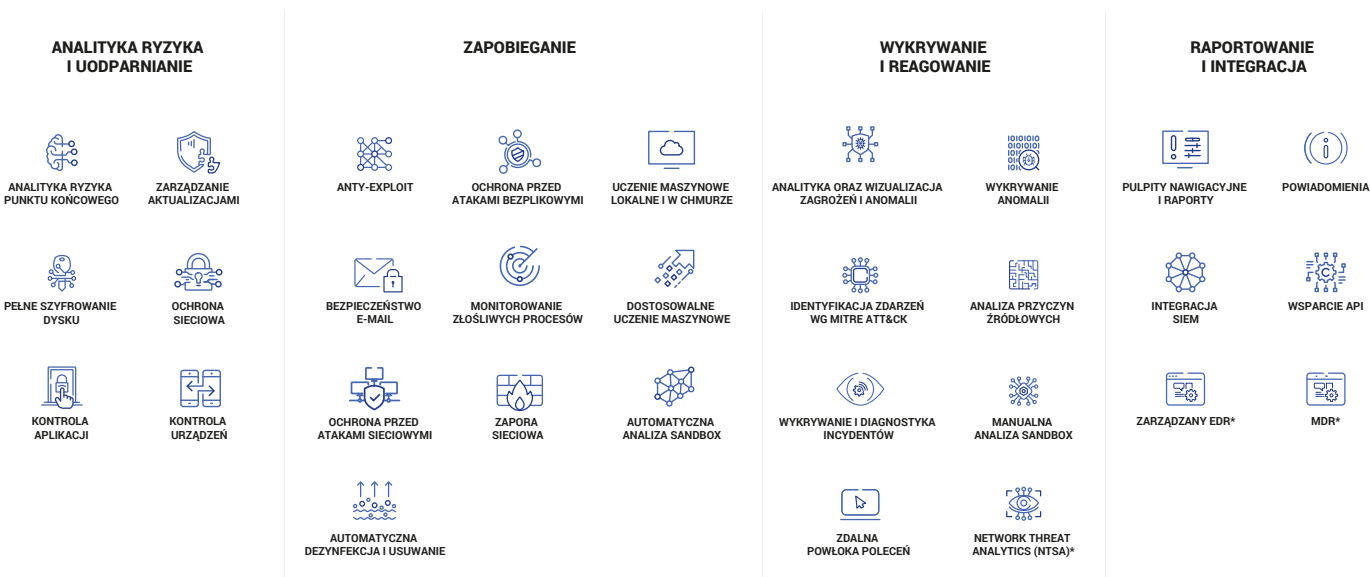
ANALITYKA RYZYKA I UODPARNIANIE

ANALITYKA RYZYKA PUNKTU KOŃCOWEGO

ZARZĄDZANIE AKTUALIZACJAMI

PEŁNE SZYFROWANIE DYSKU

OCHRONA SIECIOWA

KONTROLA APLIKACJI

KONTROLA URZĄDZEŃ

ZAPOBIEGANIE

ANTY-EXPLOIT

OCHRONA PRZED ATAKAMI BEZPLIKOWYMI

UCZENIE MASZYNOWE LOKALNE I W CHMURZE

BEZPIECZEŃSTWO E-MAIL

MONITOROWANIE ZŁOŚLIWYCH PROCESÓW

DOSTOSOWALNE UCZENIE MASZYNOWE

OCHRONA PRZED ATAKAMI SIECIOWYMI

ZAPORA SIECIOWA

AUTOMATYCZNA ANALIZA SANDBOX

AUTOMATYCZNA DEZYNFEKCJA I USUWANIE

WYKRYWANIE I REAGOWANIE

ANALITYKA ORAZ WIZUALIZACJA ZAGROŻEŃ I ANOMALII

WYKRYWANIE ANOMALII

IDENTYFIKACJA ZDARZEŃ WG MITRE ATT&CK

ANALIZA PRZYCZYN ŹRÓDŁOWYCH

WYKRYWANIE I DIAGNOSTYKA INCYDENTÓW

MANUALNA ANALIZA SANDBOX

ZDALNA POWŁOKA POLECEŃ

NETWORK THREAT ANALYTICS (NTSA)*

RAPORTOWANIE I INTEGRACJA

PULPITY NAWIGACYJNE I RAPORTY

POWIADOMIENIA

INTEGRACJA SIEM

WSPARCIE API

ZARZĄDZANY EDR*

MDR*